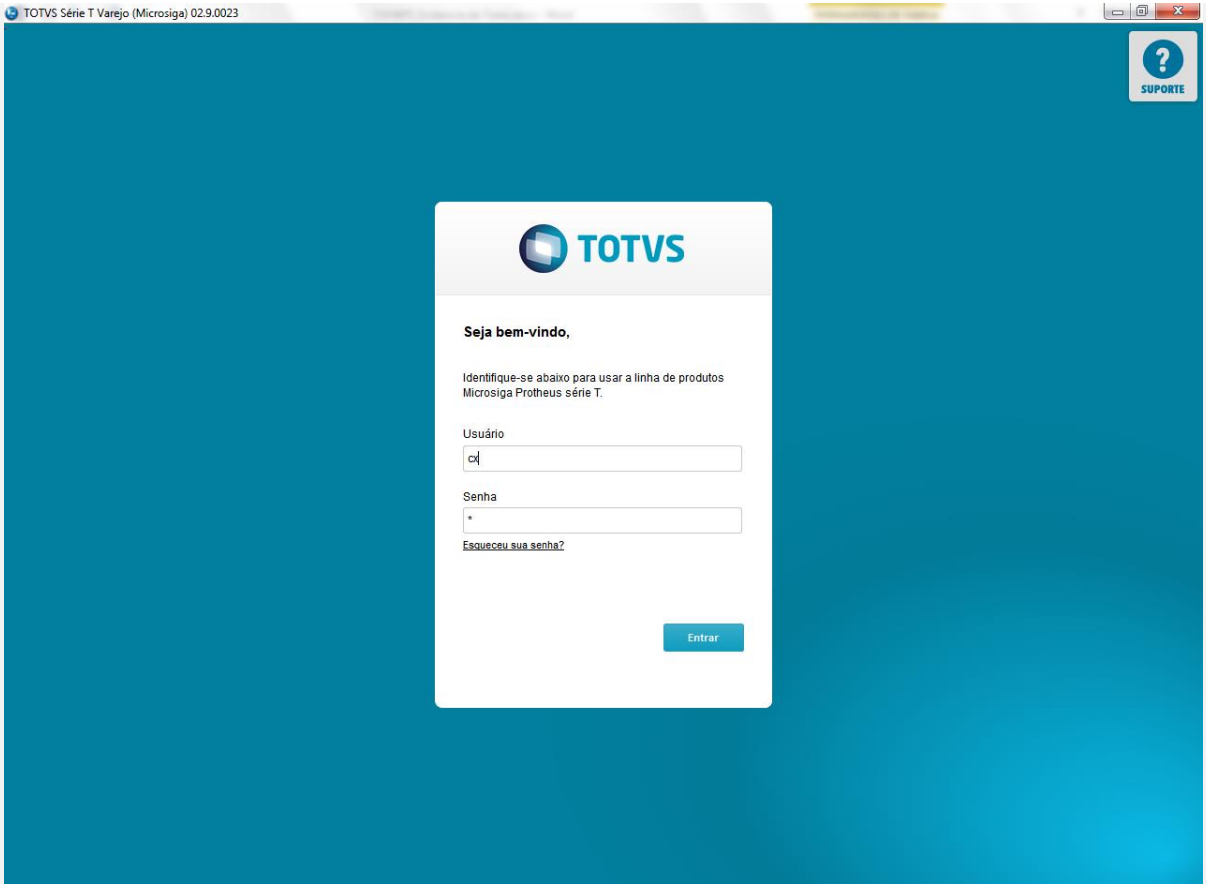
TOTVS Série T Varejo (Microsiga) 02.9.0023

SUPORTE

TOTVS

Seja bem-vindo,

Identifique-se abaixo para usar a linha de produtos Microsiga Protheus série T.

Usuário

cx

Senha

*

Esqueceu sua senha?

Entrar